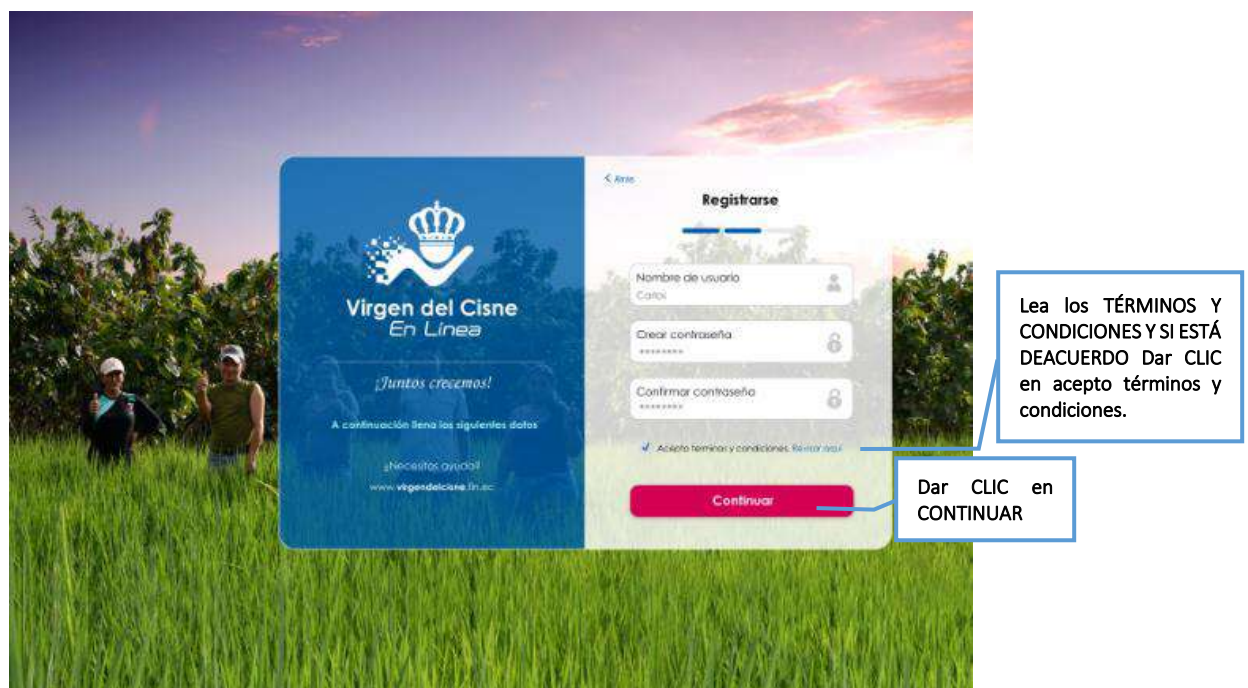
Virgen del Cisne
En Línea

¡Juntos crecemos!

A continuación llena los siguientes datos

¿Necesitas ayuda?
www.virgendelcisne.fin.ec

< Atrás
Registrarse

Nombre de usuario
Carlos

Crear contraseña
********

Confirmar contraseña
********

Acepto términos y condiciones. Revisar aquí

Continuar

Lea los TÉRMINOS Y CONDICIONES Y SI ESTÁ DEACUERDO Dar CLIC en acepto términos y condiciones.

Dar CLIC en CONTINUAR